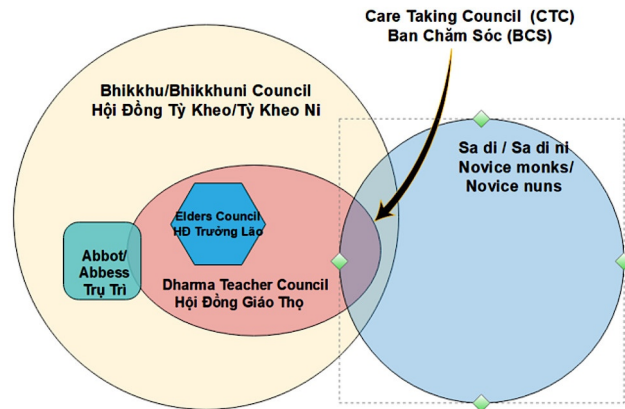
Care Taking Council (CTC)
Ban Chăm Sóc (BCS)

Bhikkhu/Bhikkhuni Council
Hội Đồng Tỳ Kheo/Tỳ Kheo Ni

Sa di / Sa di ni
Novice monks/
Novice nuns

Elders Council
HĐ Trưởng Lão

Abbot/
Abbess
Trụ Trì

Dharma Teacher Council
Hội Đồng Giáo Thọ